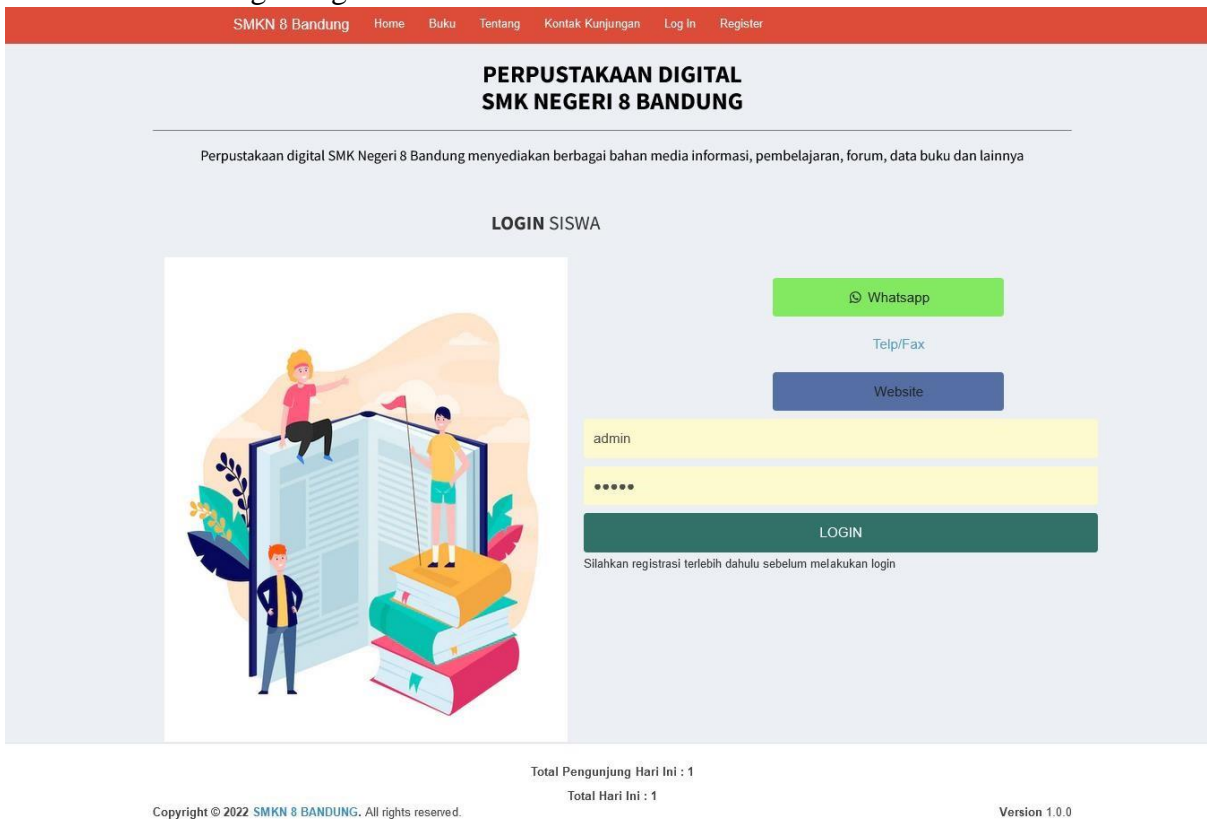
SMKN 8 Bandung Home Buku Tentang Kontak Kunjungan Log In Register

PERPUSTAKAAN DIGITAL
SMK NEGERI 8 BANDUNG

Perpustakaan digital SMK Negeri 8 Bandung menyediakan berbagai bahan media informasi, pembelajaran, forum, data buku dan lainnya

LOGIN SISWA

Whatsapp

Telp/Fax

Website

admin

•••••

LOGIN

Silahkan registrasi terlebih dahulu sebelum melakukan login

Total Pengunjung Hari Ini : 1

Total Hari Ini : 1

Copyright © 2022 SMKN 8 BANDUNG. All rights reserved.

Version 1.0.0